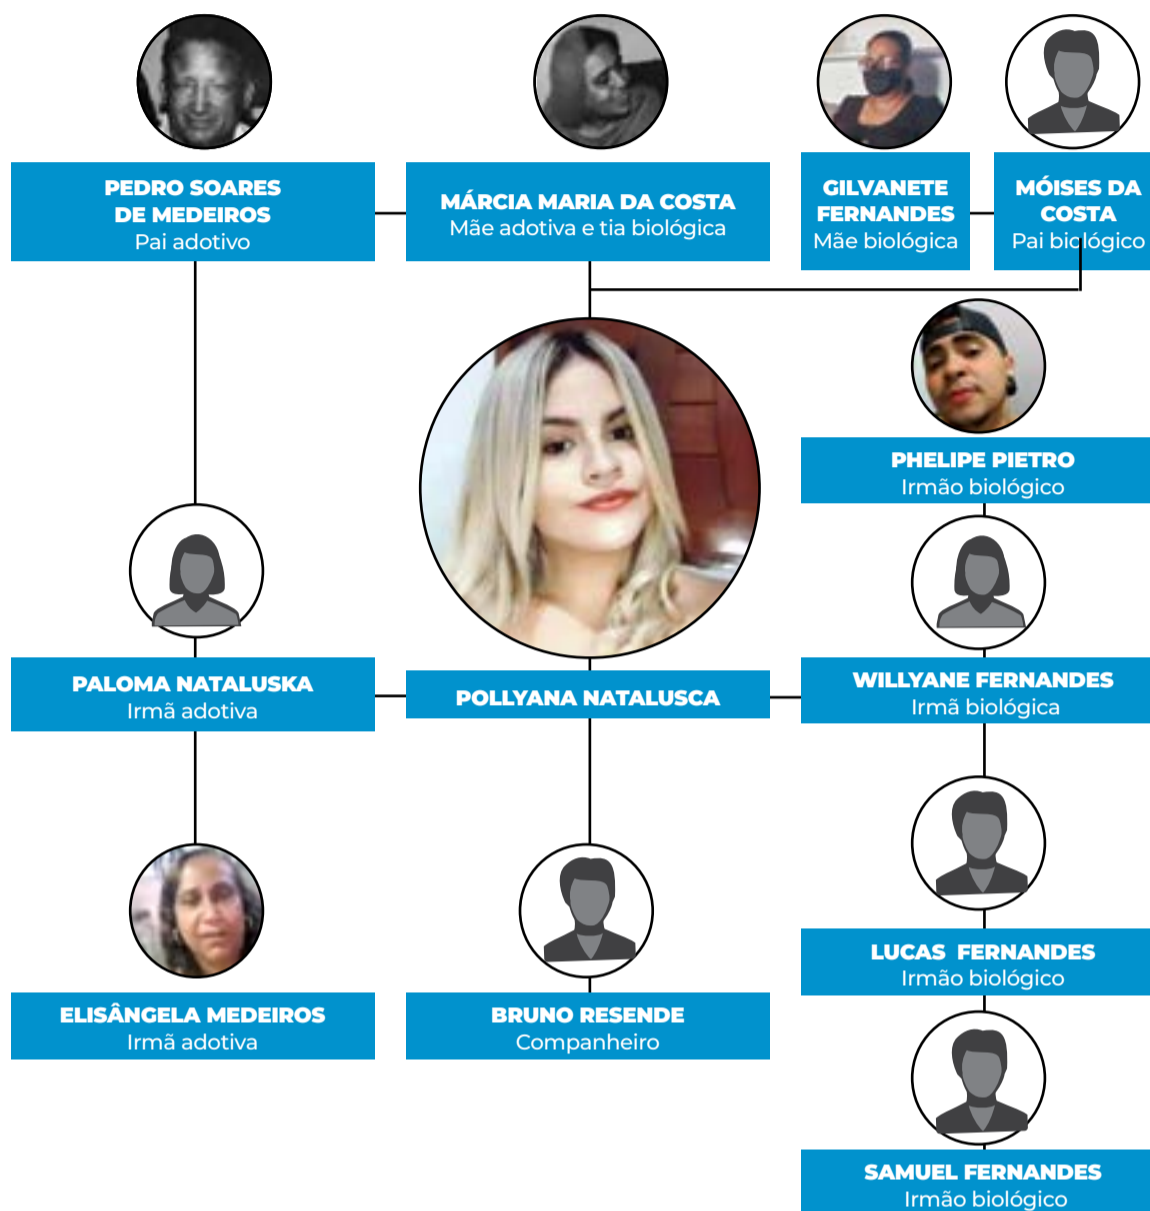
PEDRO SOARES DE MEDEIROS
Pai adotivo

MÁRCIA MARIA DA COSTA
Mãe adotiva e tia biológica

GILVANETE FERNANDES
Mãe biológica

MÓISES DA COSTA
Pai biológico

PHELIPE PIETRO
Irmão biológico

PALOMA NATALUSKA
Irmã adotiva

POLLYANA NATALUSCA

WILLYANE FERNANDES
Irmã biológica

LUCAS FERNANDES
Irmão biológico

ELISÂNGELA MEDEIROS
Irmã adotiva

BRUNO RESENDE
Companheiro

SAMUEL FERNANDES
Irmão biológico